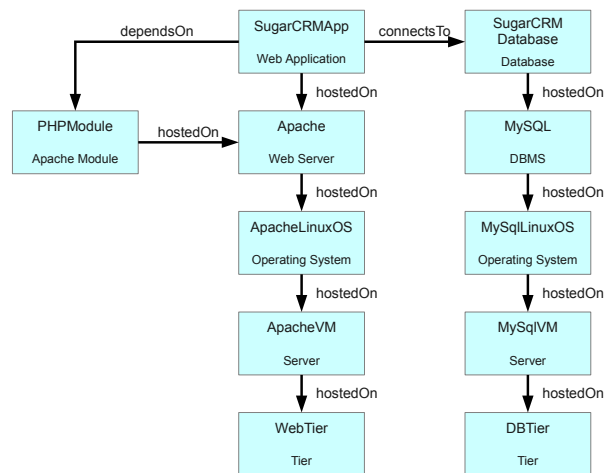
dependsOn

SugarCRMApp
Web Application

connectsTo

SugarCRM Database
Database

hostedOn

hostedOn

PHPModule
Apache Module

hostedOn

Apache
Web Server

MySQL
DBMS

hostedOn

hostedOn

ApacheLinuxOS
Operating System

MySqlLinuxOS
Operating System

hostedOn

hostedOn

ApacheVM
Server

MySqlVM
Server

hostedOn

hostedOn

WebTier
Tier

DBTier
Tier